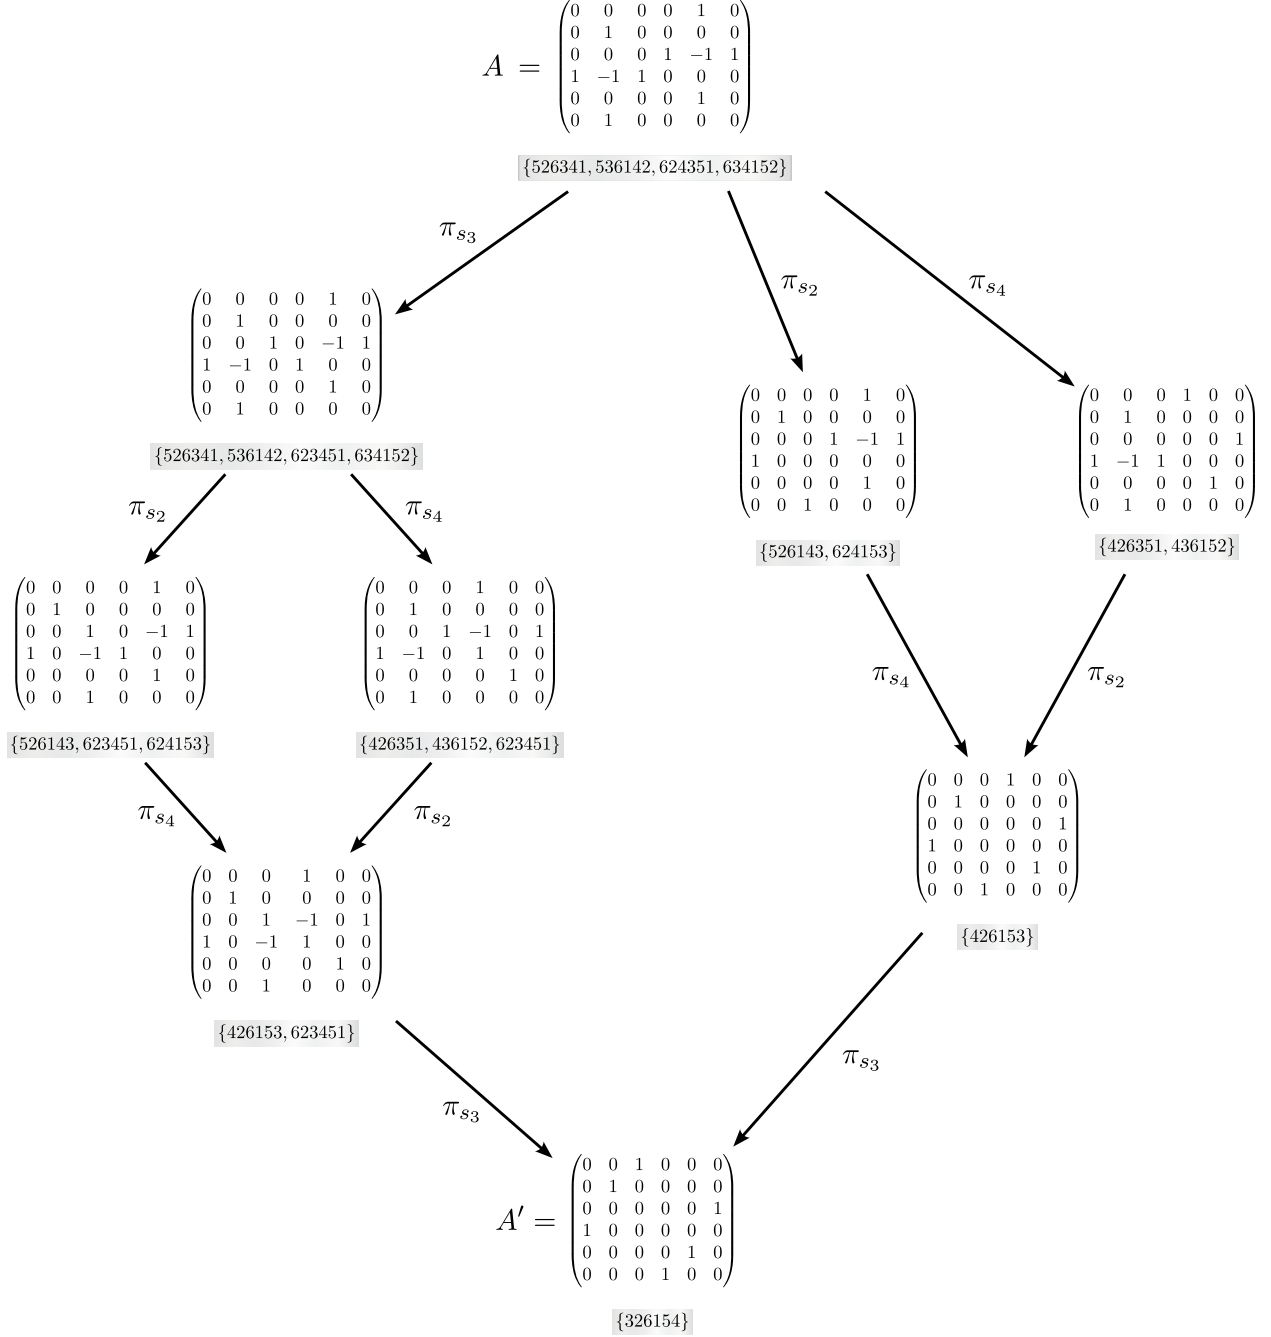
$A = \begin{pmatrix} 0 & 0 & 0 & 0 & 1 & 0 \\ 0 & 1 & 0 & 0 & 0 & 0 \\ 0 & 0 & 0 & 1 & -1 & 1 \\ 1 & -1 & 1 & 0 & 0 & 0 \\ 0 & 0 & 0 & 0 & 1 & 0 \\ 0 & 1 & 0 & 0 & 0 & 0 \end{pmatrix}$

$\{526341, 536142, 624351, 634152\}$

$\pi_{s_3}$

$\pi_{s_2}$

$\pi_{s_4}$

$\begin{pmatrix} 0 & 0 & 0 & 0 & 1 & 0 \\ 0 & 1 & 0 & 0 & 0 & 0 \\ 0 & 0 & 1 & 0 & -1 & 1 \\ 1 & -1 & 0 & 1 & 0 & 0 \\ 0 & 0 & 0 & 0 & 1 & 0 \\ 0 & 1 & 0 & 0 & 0 & 0 \end{pmatrix}$

$\{526341, 536142, 623451, 634152\}$

$\begin{pmatrix} 0 & 0 & 0 & 0 & 1 & 0 \\ 0 & 1 & 0 & 0 & 0 & 0 \\ 0 & 0 & 0 & 1 & -1 & 1 \\ 1 & 0 & 0 & 0 & 0 & 0 \\ 0 & 0 & 0 & 0 & 1 & 0 \\ 0 & 0 & 1 & 0 & 0 & 0 \end{pmatrix}$

$\{526143, 624153\}$

$\begin{pmatrix} 0 & 0 & 0 & 1 & 0 & 0 \\ 0 & 1 & 0 & 0 & 0 & 0 \\ 0 & 0 & 0 & 0 & 0 & 1 \\ 1 & -1 & 1 & 0 & 0 & 0 \\ 0 & 0 & 0 & 0 & 1 & 0 \\ 0 & 1 & 0 & 0 & 0 & 0 \end{pmatrix}$

$\{426351, 436152\}$

$\pi_{s_2}$

$\pi_{s_4}$

$\begin{pmatrix} 0 & 0 & 0 & 0 & 1 & 0 \\ 0 & 1 & 0 & 0 & 0 & 0 \\ 0 & 0 & 1 & 0 & -1 & 1 \\ 1 & 0 & -1 & 1 & 0 & 0 \\ 0 & 0 & 0 & 0 & 1 & 0 \\ 0 & 0 & 1 & 0 & 0 & 0 \end{pmatrix}$

$\{526143, 623451, 624153\}$

$\begin{pmatrix} 0 & 0 & 0 & 1 & 0 & 0 \\ 0 & 1 & 0 & 0 & 0 & 0 \\ 0 & 0 & 1 & -1 & 0 & 1 \\ 1 & -1 & 0 & 1 & 0 & 0 \\ 0 & 0 & 0 & 0 & 1 & 0 \\ 0 & 1 & 0 & 0 & 0 & 0 \end{pmatrix}$

$\{426351, 436152, 623451\}$

$\pi_{s_4}$

$\pi_{s_2}$

$\begin{pmatrix} 0 & 0 & 0 & 1 & 0 & 0 \\ 0 & 1 & 0 & 0 & 0 & 0 \\ 0 & 0 & 0 & 0 & 0 & 1 \\ 1 & 0 & 0 & 0 & 0 & 0 \\ 0 & 0 & 0 & 0 & 1 & 0 \\ 0 & 0 & 1 & 0 & 0 & 0 \end{pmatrix}$

$\{426153\}$

$\pi_{s_4}$

$\pi_{s_2}$

$\begin{pmatrix} 0 & 0 & 0 & 1 & 0 & 0 \\ 0 & 1 & 0 & 0 & 0 & 0 \\ 0 & 0 & 1 & -1 & 0 & 1 \\ 1 & 0 & -1 & 1 & 0 & 0 \\ 0 & 0 & 0 & 0 & 1 & 0 \\ 0 & 0 & 1 & 0 & 0 & 0 \end{pmatrix}$

$\{426153, 623451\}$

$\pi_{s_3}$

$\pi_{s_3}$

$A' = \begin{pmatrix} 0 & 0 & 1 & 0 & 0 & 0 \\ 0 & 1 & 0 & 0 & 0 & 0 \\ 0 & 0 & 0 & 0 & 0 & 1 \\ 1 & 0 & 0 & 0 & 0 & 0 \\ 0 & 0 & 0 & 0 & 1 & 0 \\ 0 & 0 & 0 & 1 & 0 & 0 \end{pmatrix}$

$\{326154\}$